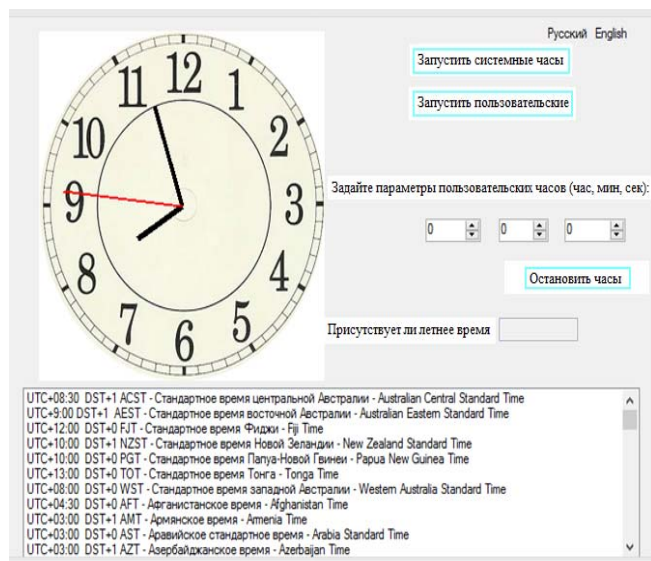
Русский English

12
1
2
3
4
5
6
7
8
9
10
11

Запустить системные часы

Запустить пользовательские

Задайте параметры пользовательских часов (час, мин, сек):

0
0
0

Остановить часы

Присутствует ли летнее время

UTC+08:30 DST+1 ACST - Стандартное время центральной Австралии - Australian Central Standard Time
UTC+9:00 DST+1 AEST - Стандартное время восточной Австралии - Australian Eastern Standard Time
UTC+12:00 DST+0 FJT - Стандартное время Фиджи - Fiji Time
UTC+10:00 DST+1 NZST - Стандартное время Новой Зеландии - New Zealand Standard Time
UTC+10:00 DST+0 PGT - Стандартное время Папуа-Новой Гвинеи - Papua New Guinea Time
UTC+13:00 DST+0 TOT - Стандартное время Тонга - Tonga Time
UTC+08:00 DST+0 WST - Стандартное время западной Австралии - Western Australia Standard Time
UTC+04:30 DST+0 AFT - Афганистанское время - Afghanistan Time
UTC+03:00 DST+1 AMT - Армянское время - Armenia Time
UTC+03:00 DST+0 AST - Аравийское стандартное время - Arabia Standard Time
UTC+03:00 DST+1 AZT - Азербайджанское время - Azerbaijan Time